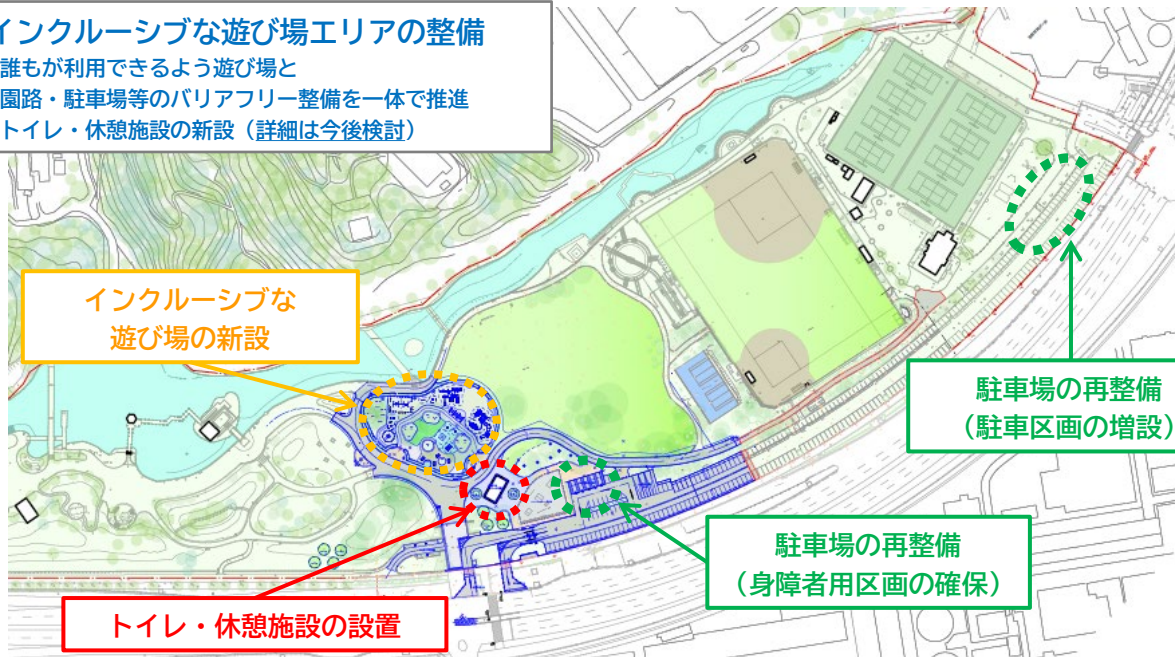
インクルーシブな遊び場エリアの整備
誰もが利用できるよう遊び場と
園路・駐車場等のバリアフリー整備を一体で推進
トイレ・休憩施設の新設（詳細は今後検討）

インクルーシブな
遊び場の新設

駐車場の再整備
（駐車区画の増設）

駐車場の再整備
（身障者用区画の確保）

トイレ・休憩施設の設置